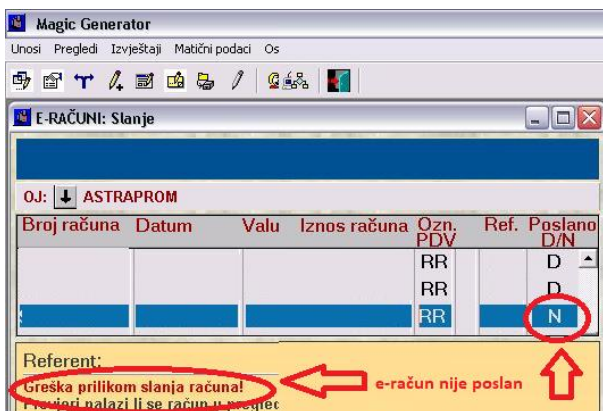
Magic Generator

Unosi Pregledi Izvještaji Matični podaci Os

E-RAČUNI: Slanje

OJ: ASTRAPROM

| Broj računa | Datum | Valu | Iznos računa | Ozn. PDV | Ref. | Poslano D/N |
|---|---|---|---|---|---|---|
| | | | | RR | | D |
| | | | | RR | | D |
| | | | | RR | | N |

Referent:

Greška prilikom slanja računa!

Provjeri nalazi li se račun u pregled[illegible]

e-račun nije poslan